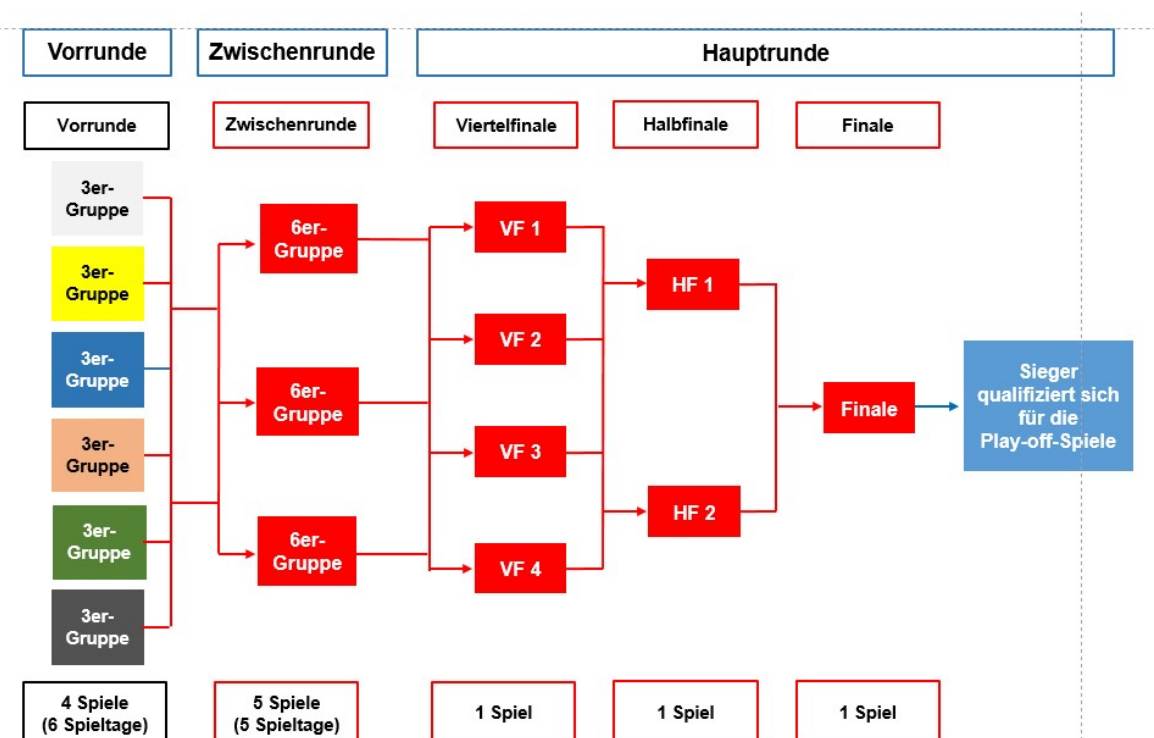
Vorrunde

Zwischenrunde

Hauptrunde

Vorrunde

Zwischenrunde

Viertelfinale

Halbfinale

Finale

3er-Gruppe

3er-Gruppe

3er-Gruppe

3er-Gruppe

3er-Gruppe

3er-Gruppe

6er-Gruppe

6er-Gruppe

6er-Gruppe

VF 1

VF 2

VF 3

VF 4

HF 1

HF 2

Finale

Sieger qualifiziert sich für die Play-off-Spiele

4 Spiele (6 Spieltage)

5 Spiele (5 Spieltage)

1 Spiel

1 Spiel

1 Spiel